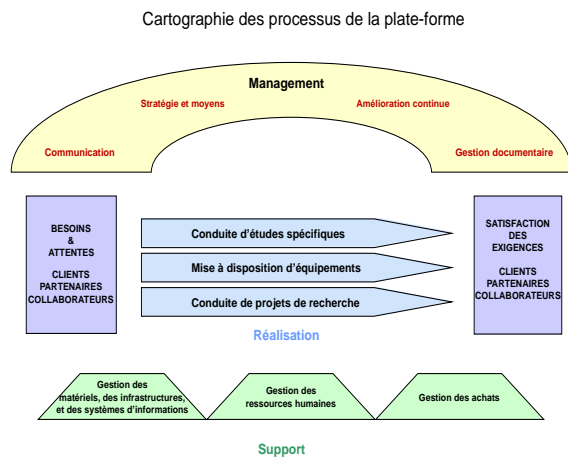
Cartographie des processus de la plate-forme

Management

Stratégie et moyens

Amélioration continue

Communication

Gestion documentaire

BESOINS
&
ATTENTES

CLIENTS
PARTENAIRES
COLLABORATEURS

Conduite d'études spécifiques

Mise à disposition d'équipements

Conduite de projets de recherche

SATISFACTION
DES
EXIGENCES

CLIENTS
PARTENAIRES
COLLABORATEURS

Réalisation

Gestion des matériels, des infrastructures, et des systèmes d'informations

Gestion des ressources humaines

Gestion des achats

Support